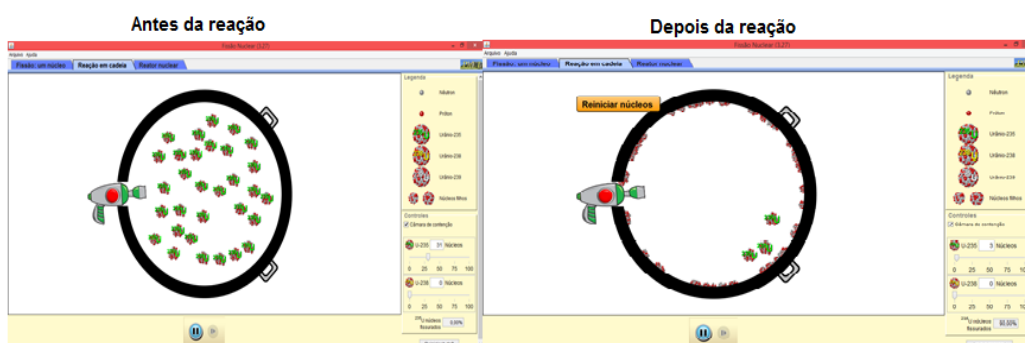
Antes da reação

Fissão Nuclear (3.27)

Arquivo Ajuda

Fissão: um núcleo | Reação em cadeia | Reator nuclear

Legenda

Nêutron

Próton

Urânio-235

Urânio-238

Urânio-239

Núcleos filhos

Controles

Câmara de contenção

U-235 31 Núcleos

0 25 50 75 100

U-238 0 Núcleos

0 25 50 75 100

235 U núcleos fissurados 0.00%

Depois da reação

Fissão Nuclear (3.27)

Arquivo Ajuda

Fissão: um núcleo | Reação em cadeia | Reator nuclear

Reiniciar núcleos

Legenda

Nêutron

Próton

Urânio-235

Urânio-238

Urânio-239

Núcleos filhos

Controles

Câmara de contenção

U-235 0 Núcleos

0 25 50 75 100

U-238 0 Núcleos

0 25 50 75 100

235 U núcleos fissurados 90.00%